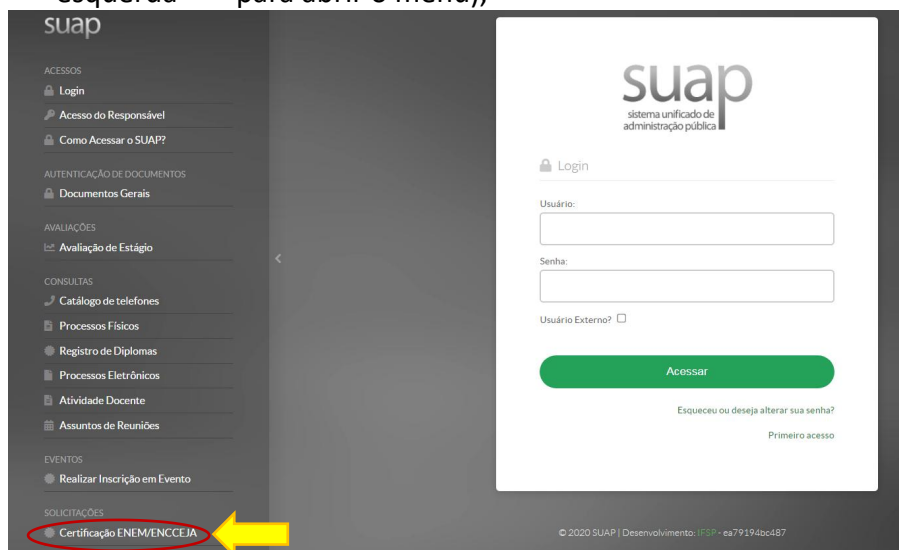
esquerda para abrir o menu);

suap

ACESSOS
Login
Acesso do Responsável
Como Acessar o SUAP?

AUTENTICAÇÃO DE DOCUMENTOS
Documentos Gerais

AVALIAÇÕES
Avaliação de Estágio

CONSULTAS
Catálogo de telefones
Processos Físicos
Registro de Diplomas
Processos Eletrônicos
Atividade Docente
Assuntos de Reuniões

EVENTOS
Realizar Inscrição em Evento

SOLICITAÇÕES
Certificação ENEM/ENCCEJA

suap
sistema unificado de administração pública

Login

Usuário:

Senha:

Usuário Externo?

Acessar

Esqueceu ou deseja alterar sua senha?

Primeiro acesso

© 2020 SUAP | Desenvolvimento: IFSP - ea79194bc487